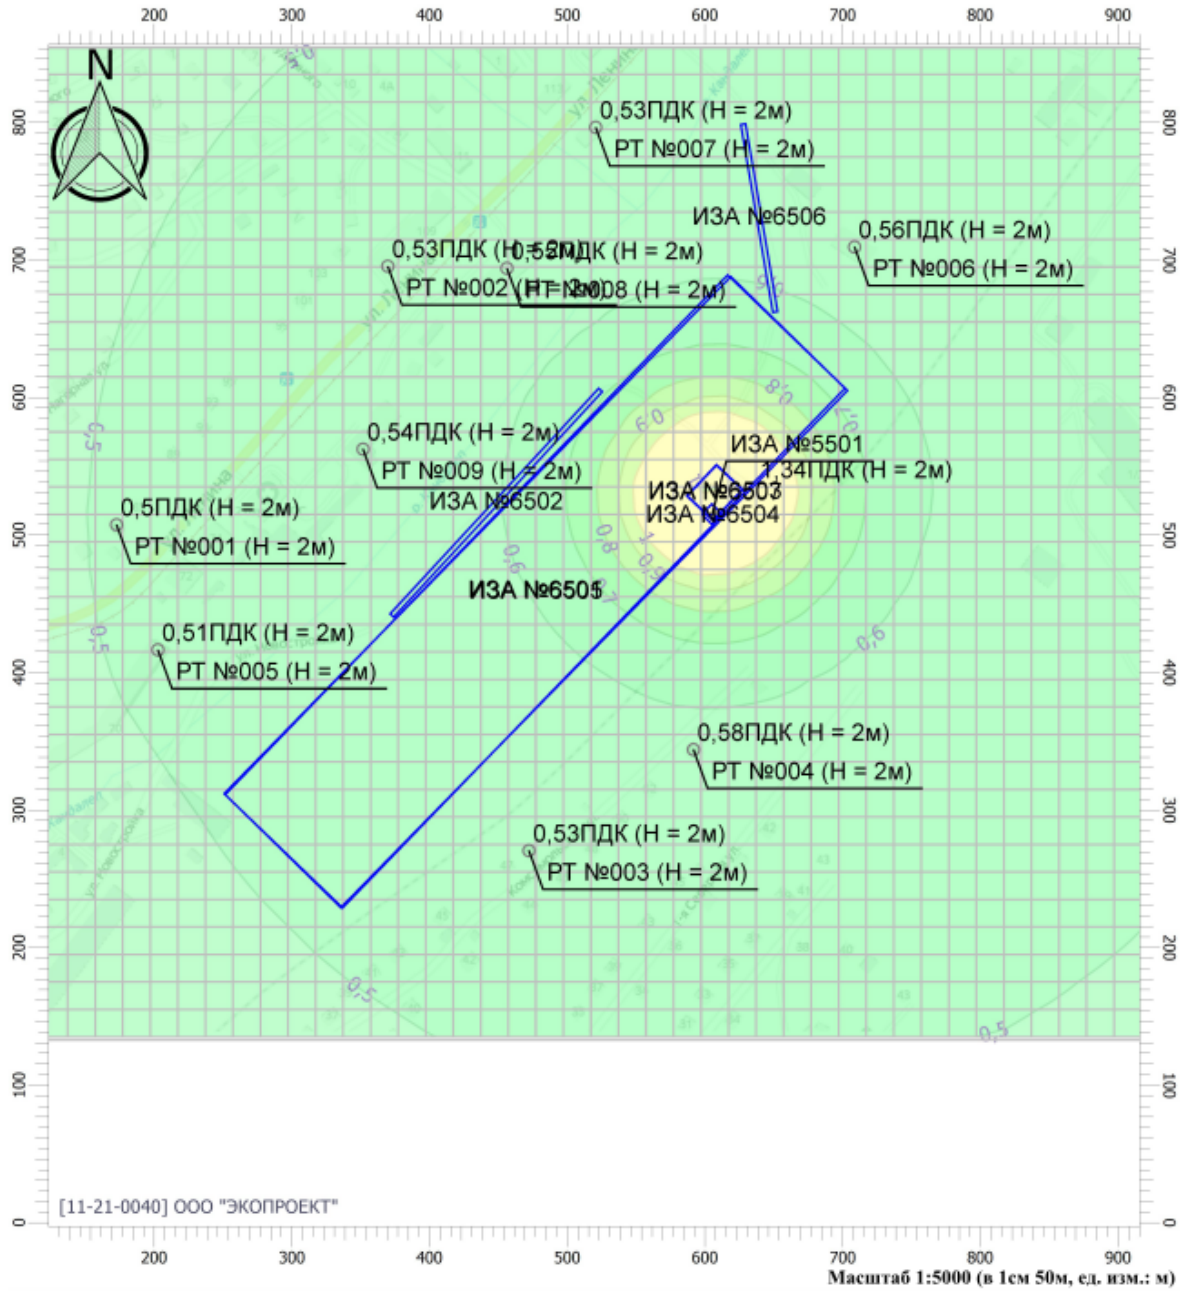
200 300 400 500 600 700 800 900

N

0,53ПДК (Н = 2м)
РТ №007 (Н = 2м)

ИЗА №6506

0,56ПДК (Н = 2м)
РТ №006 (Н = 2м)

0,53ПДК (Н = 2м)
РТ №002 (Н = 2м)

0,52ПДК (Н = 2м)
РТ №008 (Н = 2м)

0,54ПДК (Н = 2м)
РТ №009 (Н = 2м)

ИЗА №5501
1,34ПДК (Н = 2м)

ИЗА №6502
ИЗА №6503
ИЗА №6504

0,5ПДК (Н = 2м)
РТ №001 (Н = 2м)

ИЗА №6505

0,51ПДК (Н = 2м)
РТ №005 (Н = 2м)

0,58ПДК (Н = 2м)
РТ №004 (Н = 2м)

0,53ПДК (Н = 2м)
РТ №003 (Н = 2м)

0,5 0,6 0,7 0,8 0,9 1,0

800 700 600 500 400 300 200 100 0

[11-21-0040] ООО "ЭКОПРОЕКТ"

200 300 400 500 600 700 800 900

Масштаб 1:5000 (в 1см 50м, ед. изм.: м)